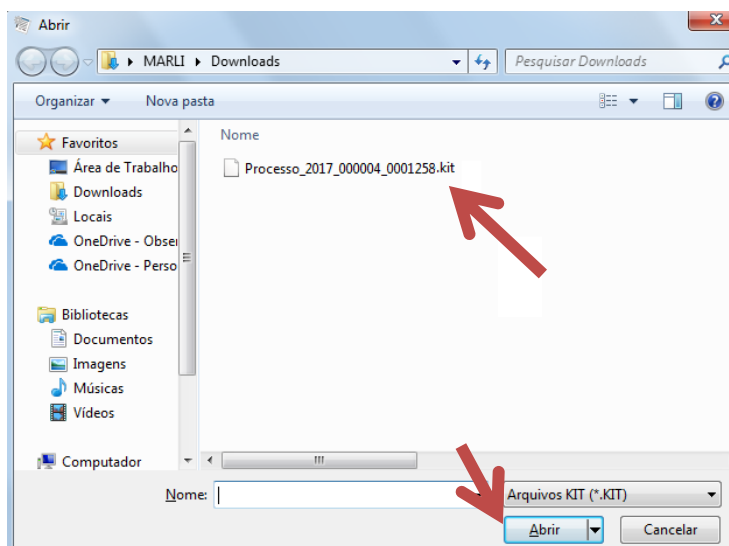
Abrir

MARLI ▸ Downloads

Pesquisar Downloads

Organizar ▾ Nova pasta

Favoritos
Área de Trabalho
Downloads
Locais
OneDrive - Obser
OneDrive - Perso

Bibliotecas
Documentos
Imagens
Músicas
Vídeos

Computador

Nome

Processo_2017_000004_0001258.kit

Nome:

Arquivos KIT (*.KIT)

Abrir

Cancelar